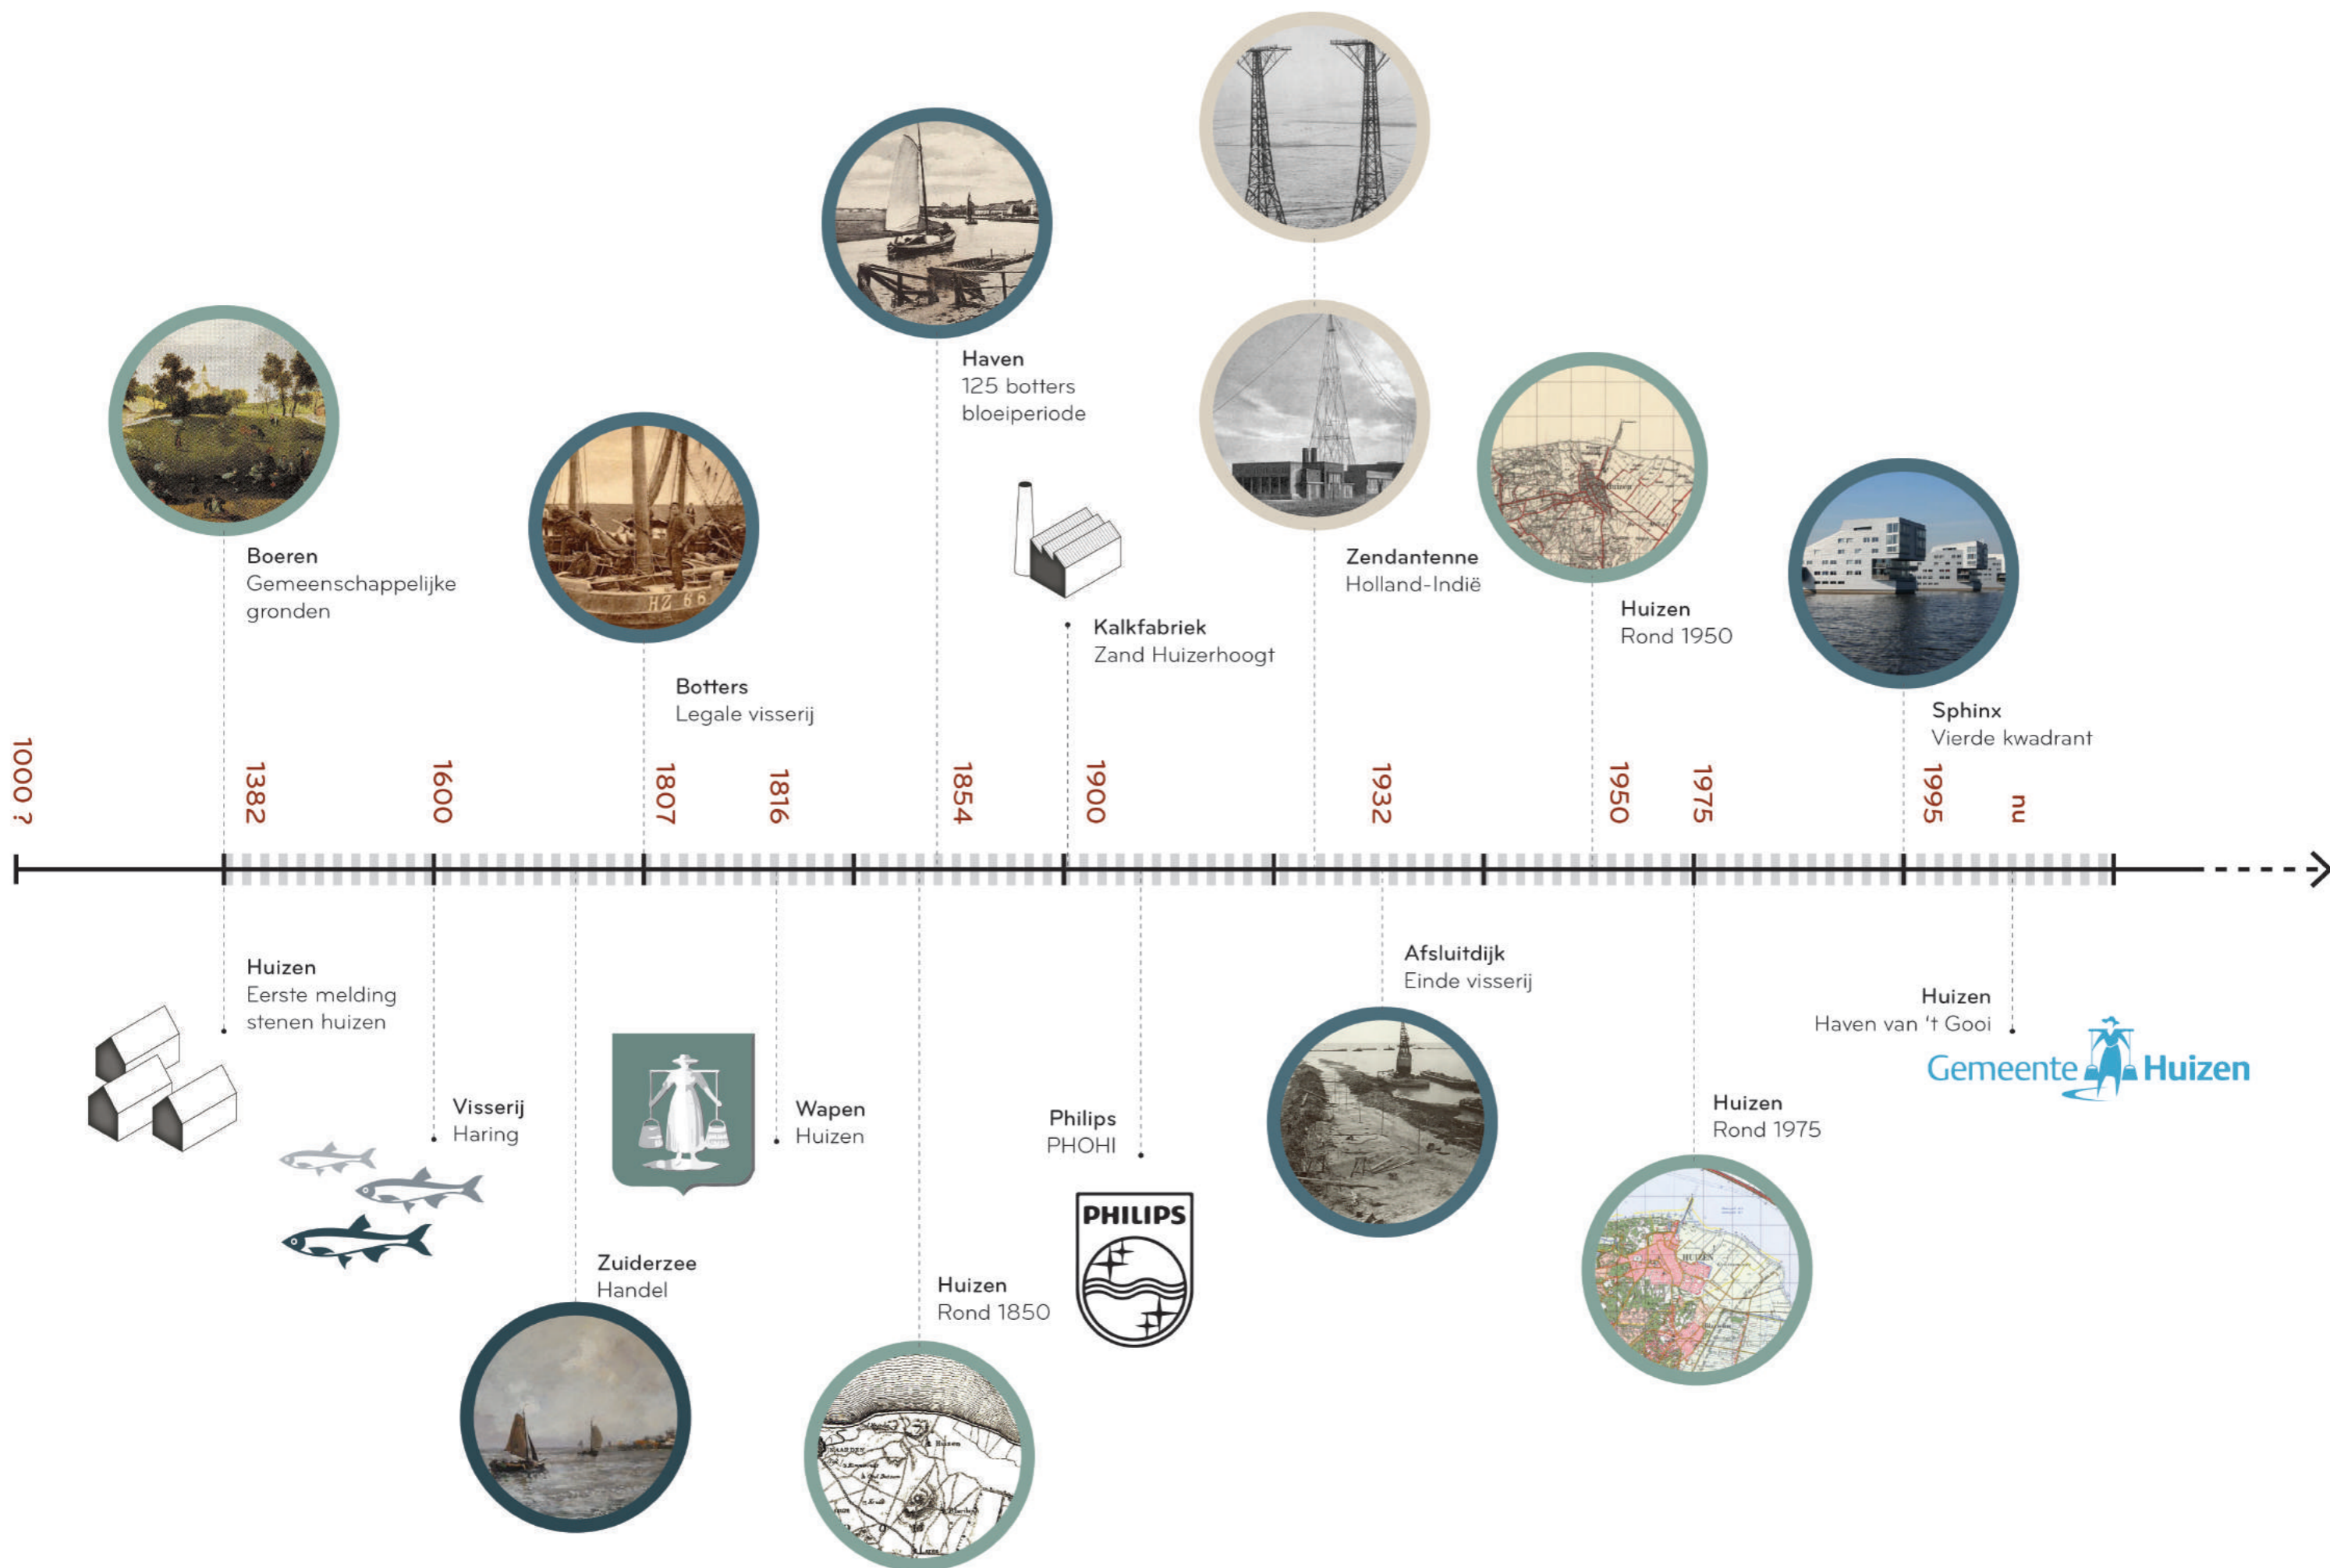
Haven
125 botters
bloeiperiode

Boeren
Gemeenschappelijke
gronden

Kalkfabriek
Zand Huizerhoogt

Zendantenne
Holland-Indië

Huizen
Rond 1950

Botters
Legale visserij

Sphinx
Vierde kwadrant

HZ 66

1000 ?

1382

1600

1807

1816

1854

1900

1932

1950

1975

1995

nu

Huizen
Eerste melding
stenen huizen

Afsluitdijk
Einde visserij

Huizen
Haven van 't Gooi

Gemeente Huizen

Visserij
Haring

Wapen
Huizen

Philips
PHOHI

PHILIPS

Huizen
Rond 1975

Zuiderzee
Handel

Huizen
Rond 1850